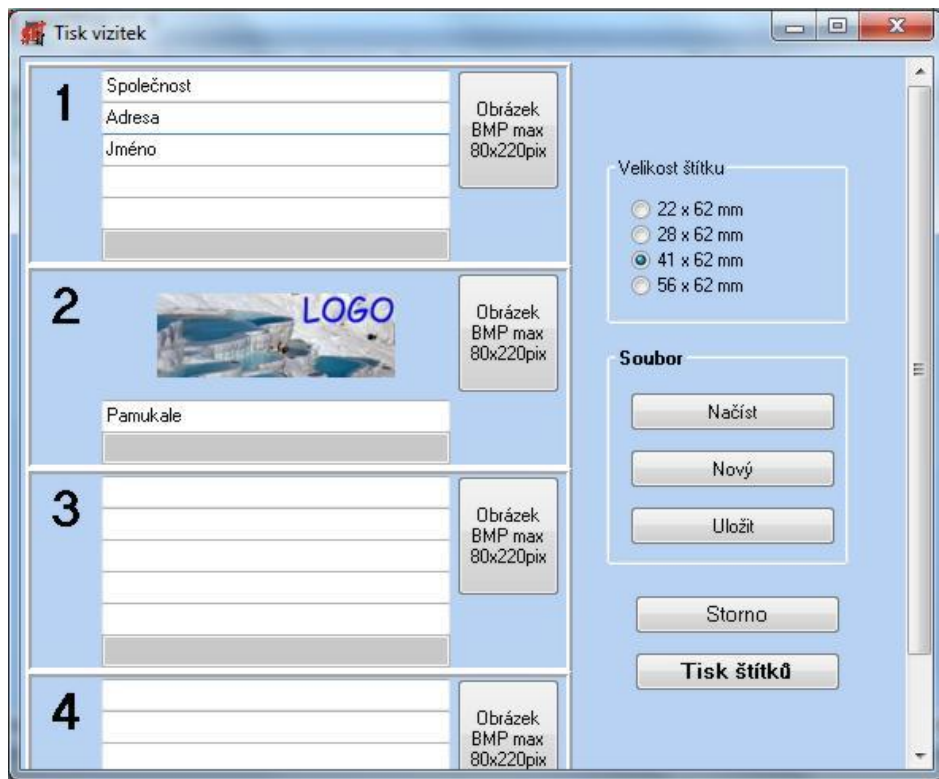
Tisk vizitek

1

Společnost

Adresa

Jméno

Obrázek BMP max 80x220pix

2

LOGO

Obrázek BMP max 80x220pix

Pamukale

3

Obrázek BMP max 80x220pix

4

Obrázek BMP max 80x220pix

Velikost štítku

22 x 62 mm

28 x 62 mm

41 x 62 mm

56 x 62 mm

Soubor

Načíst

Nový

Uložit

Storno

Tisk štítků